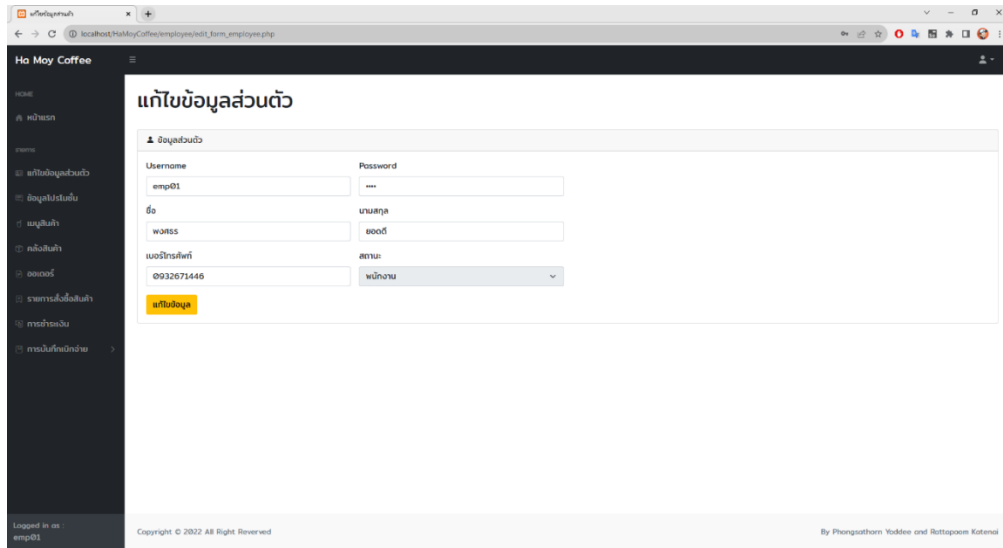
แก้ไขข้อมูลส่วนตัว ×
localhost/HaMoyCoffee/employee/edit_form_employee.php

Ha Moy Coffee

HOME
หน้าแรก

รายการ
แก้ไขข้อมูลส่วนตัว
ข้อมูลโปรโมชั่น
เมนูสินค้า
คลังสินค้า
ออเดอร์
รายการสั่งซื้อสินค้า
การชำระเงิน
การบันทึกเบิกจ่าย

Logged in as :
emp01

แก้ไขข้อมูลส่วนตัว

ข้อมูลส่วนตัว

Username
emp01

Password
••••

ชื่อ
พงศธร

นามสกุล
ยอดดี

เบอร์โทรศัพท์
0932671446

สถานะ
พนักงาน

แก้ไขข้อมูล

Copyright © 2022 All Right Reserved

By Phongsathorn Yoddee and Rattapoom Katenoi